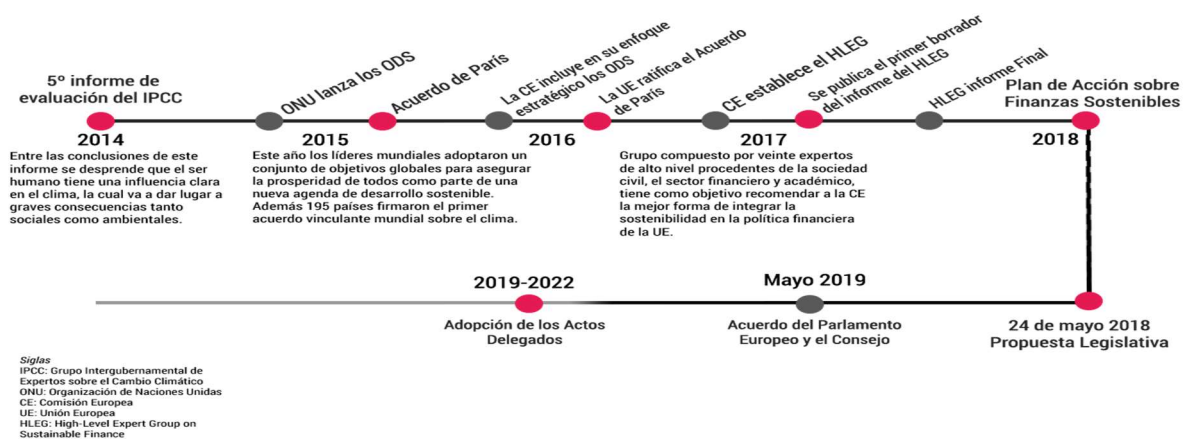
5º informe de evaluación del IPCC

2014

Entre las conclusiones de este informe se desprende que el ser humano tiene una influencia clara en el clima, la cual va a dar lugar a graves consecuencias tanto sociales como ambientales.

ONU lanza los ODS

2015

Acuerdo de París

Este año los líderes mundiales adoptaron un conjunto de objetivos globales para asegurar la prosperidad de todos como parte de una nueva agenda de desarrollo sostenible. Además 195 países firmaron el primer acuerdo vinculante mundial sobre el clima.

La CE incluye en su enfoque estratégico los ODS

2016

La UE ratifica el Acuerdo de París

CE establece el HLEG

2017

Grupo compuesto por veinte expertos de alto nivel procedentes de la sociedad civil, el sector financiero y académico, tiene como objetivo recomendar a la CE la mejor forma de integrar la sostenibilidad en la política financiera de la UE.

Se publica el primer borrador del informe del HLEG

HLEG informe Final

Plan de Acción sobre Finanzas Sostenibles

2018

2019-2022

Adopción de los Actos Delegados

Mayo 2019

Acuerdo del Parlamento Europeo y el Consejo

24 de mayo 2018
Propuesta Legislativa

Siglas
IPCC: Grupo Intergubernamental de Expertos sobre el Cambio Climático
ONU: Organización de Naciones Unidas
CE: Comisión Europea
UE: Unión Europea
HLEG: High-Level Expert Group on Sustainable Finance